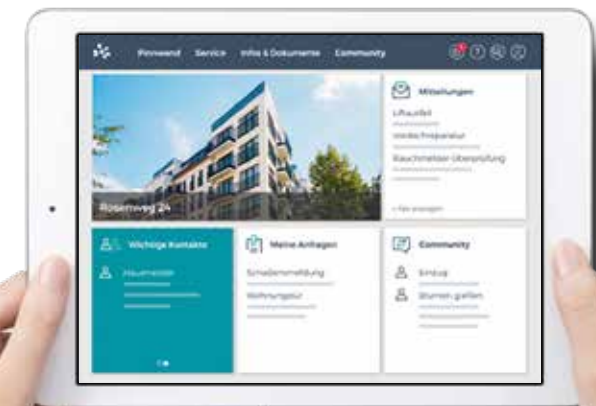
Pinnwand Service Infos & Dokumente Community

Rosenweg 24

Mitteilungen

Liftausfall

Vordachreparatur

Rauchmelder Überprüfung

> Alle anzeigen

Wichtige Kontakte

Hausmeister

Meine Anfragen

Schadensmeldung

Wohnungstür

Community

Einzug

Blumen gießen